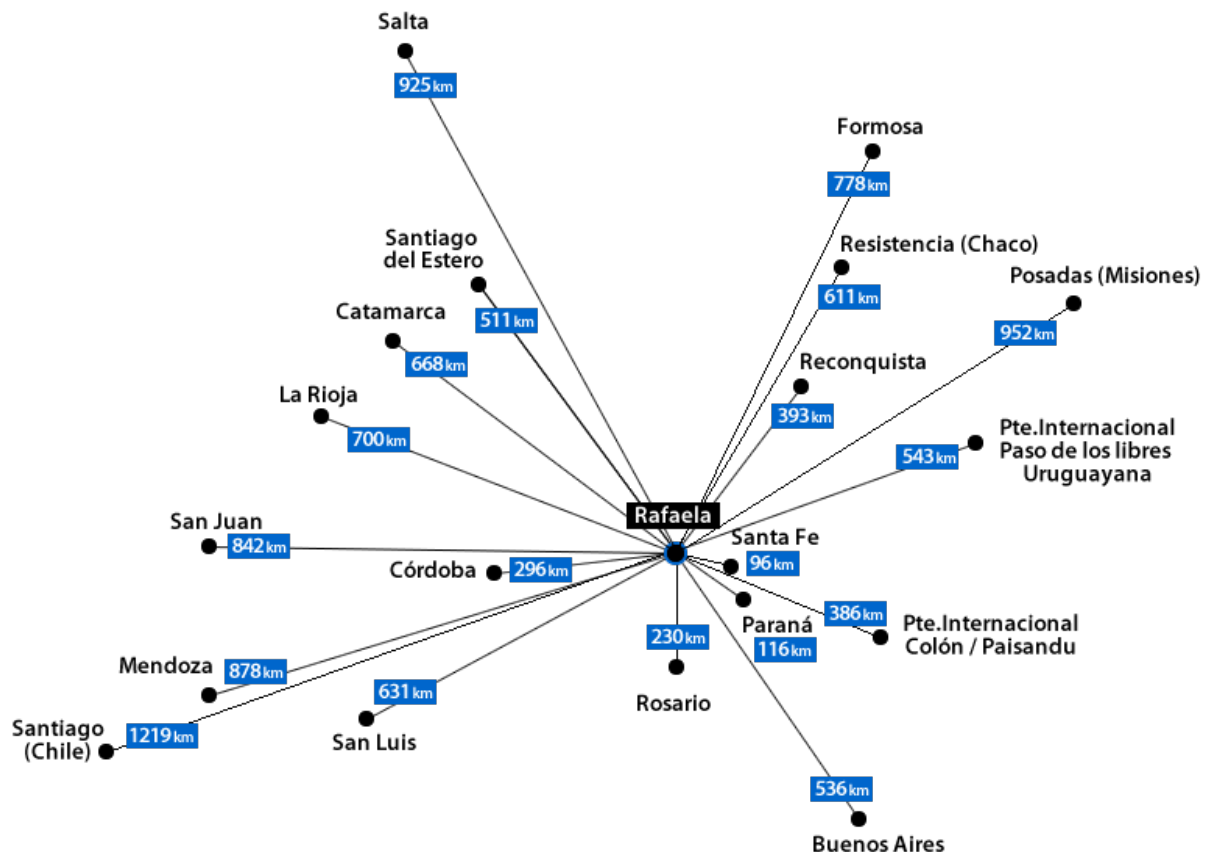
Salta
925km

Formosa
778km

Santiago del Estero
511km

Resistencia (Chaco)
611km

Posadas (Misiones)
952km

Catamarca
668km

Reconquista
393km

La Rioja
700km

Pte.Internacional Paso de los libres Uruguayana
543km

Rafaela

San Juan
842km

Santa Fe
96km

Córdoba
296km

386km
Pte.Internacional Colón / Paisandu

Paraná
116km

230km
Rosario

Mendoza
878km

631km
San Luis

Santiago (Chile)
1219km

536km
Buenos Aires